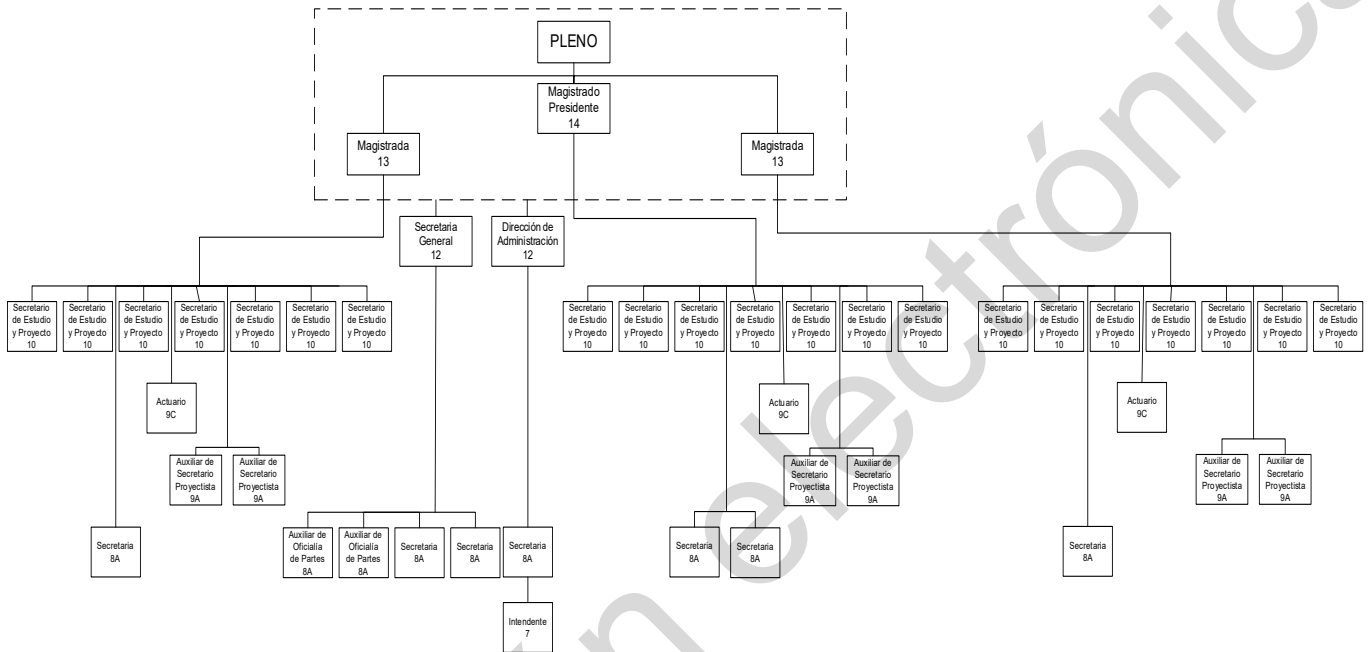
PLENO

Magistrado Presidente 14

Magistrada 13

Magistrada 13

Secretaria General 12

Dirección de Administración 12

Secretario de Estudio y Proyecto 10

Secretario de Estudio y Proyecto 10

Secretario de Estudio y Proyecto 10

Secretario de Estudio y Proyecto 10

Secretario de Estudio y Proyecto 10

Secretario de Estudio y Proyecto 10

Secretario de Estudio y Proyecto 10

Actuario 9C

Auxiliar de Secretario Proyectista 9A

Auxiliar de Secretario Proyectista 9A

Secretaria 8A

Auxiliar de Oficialía de Partes 8A

Auxiliar de Oficialía de Partes 8A

Secretaria 8A

Secretaria 8A

Secretaria 8A

Intendente 7

Secretario de Estudio y Proyecto 10

Secretario de Estudio y Proyecto 10

Secretario de Estudio y Proyecto 10

Secretario de Estudio y Proyecto 10

Secretario de Estudio y Proyecto 10

Secretario de Estudio y Proyecto 10

Secretario de Estudio y Proyecto 10

Actuario 9C

Auxiliar de Secretario Proyectista 9A

Auxiliar de Secretario Proyectista 9A

Secretaria 8A

Secretaria 8A

Secretario de Estudio y Proyecto 10

Secretario de Estudio y Proyecto 10

Secretario de Estudio y Proyecto 10

Secretario de Estudio y Proyecto 10

Secretario de Estudio y Proyecto 10

Secretario de Estudio y Proyecto 10

Secretario de Estudio y Proyecto 10

Actuario 9C

Auxiliar de Secretario Proyectista 9A

Auxiliar de Secretario Proyectista 9A

Secretaria 8A

electrónica